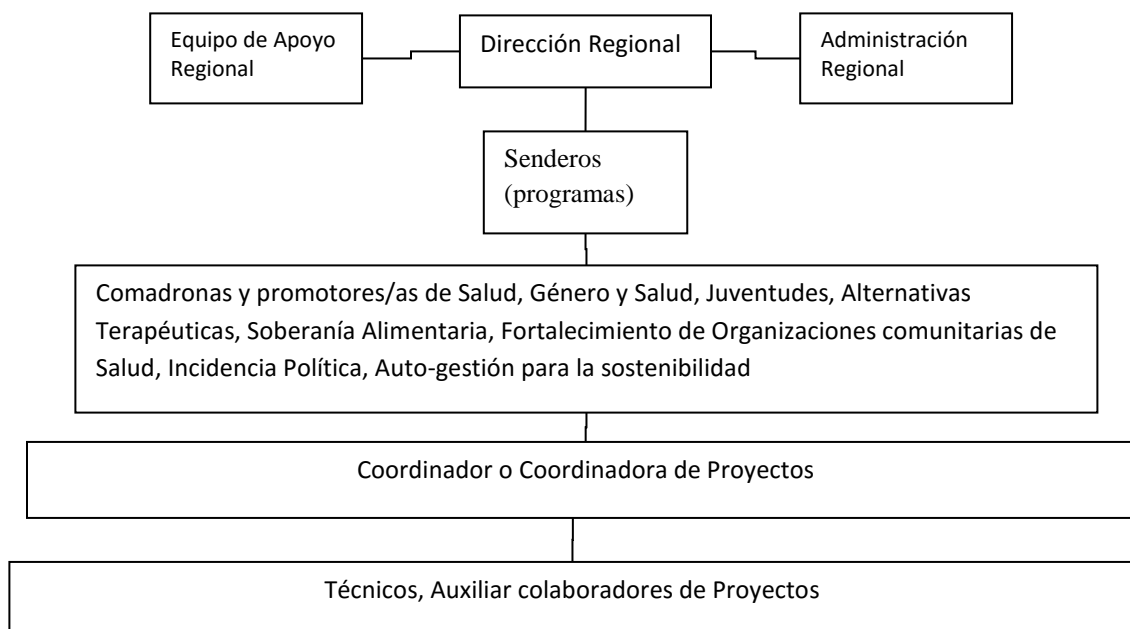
Equipo de Apoyo Regional

Dirección Regional

Administración Regional

Senderos (programas)

Comadronas y promotores/as de Salud, Género y Salud, Juventudes, Alternativas Terapéuticas, Soberanía Alimentaria, Fortalecimiento de Organizaciones comunitarias de Salud, Incidencia Política, Auto-gestión para la sostenibilidad

Coordinador o Coordinadora de Proyectos

Técnicos, Auxiliar colaboradores de Proyectos